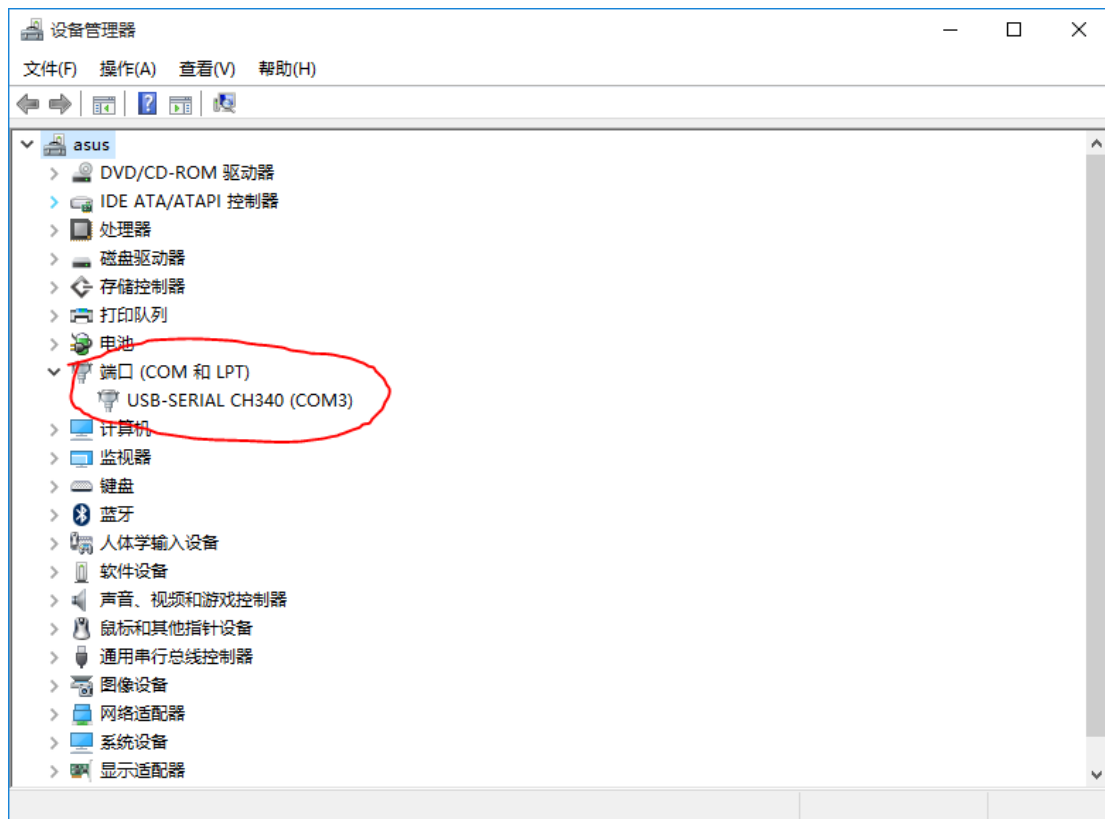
设备管理器

文件(F) 操作(A) 查看(V) 帮助(H)

asus
DVD/CD-ROM 驱动器
IDE ATA/ATAPI 控制器
处理器
磁盘驱动器
存储控制器
打印队列
电池
端口 (COM 和 LPT)
USB-SERIAL CH340 (COM3)
计算机
监视器
键盘
蓝牙
人体学输入设备
软件设备
声音、视频和游戏控制器
鼠标和其他指针设备
通用串行总线控制器
图像设备
网络适配器
系统设备
显示适配器